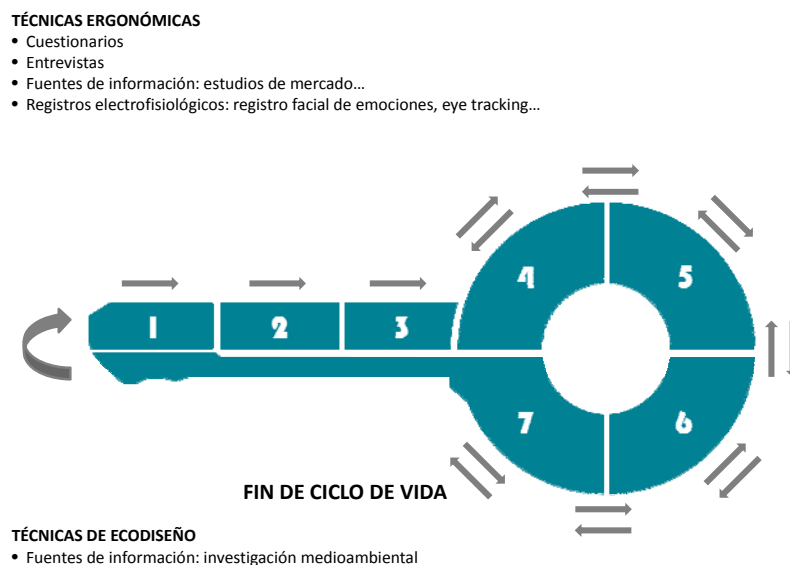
**TÉCNICAS ERGONÓMICAS**
- Cuestionarios
- Entrevistas
- Fuentes de información: estudios de mercado…
- Registros electrofisiológicos: registro facial de emociones, eye tracking…

1
2
3
4
5
6
7

FIN DE CICLO DE VIDA

**TÉCNICAS DE ECODISEÑO**
- Fuentes de información: investigación medioambiental